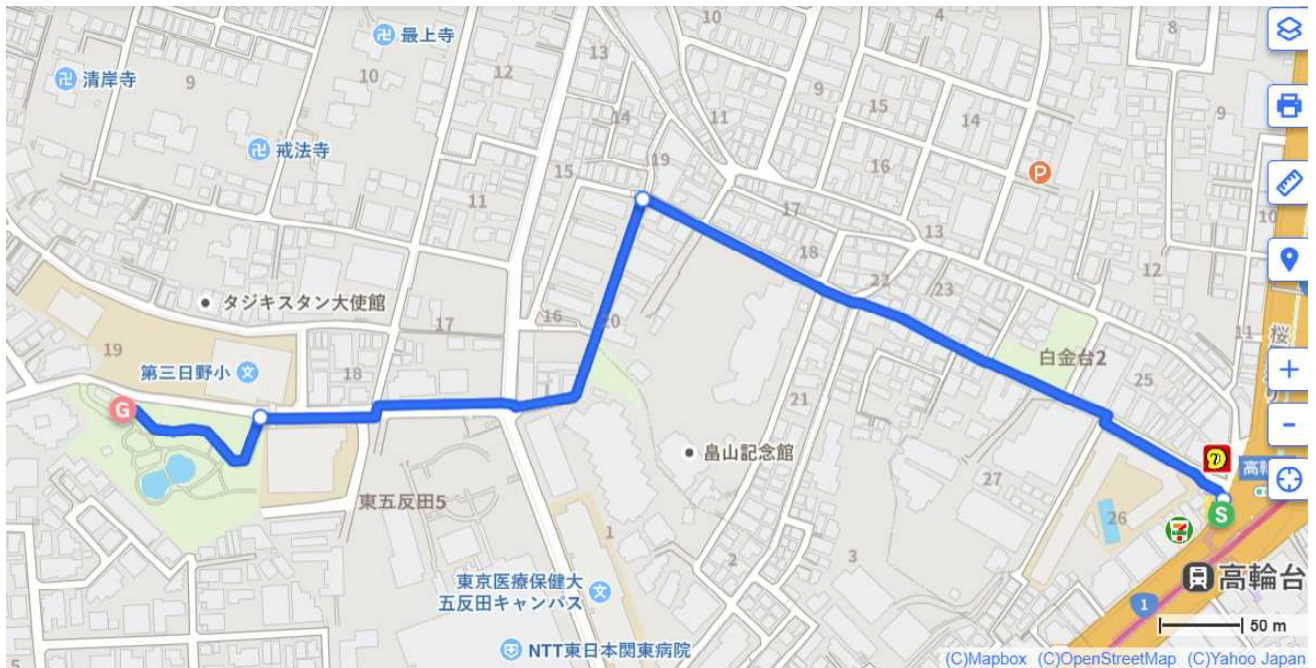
最上寺
清岸寺
戒法寺
10
13
4
8
9
10
12
9
15
14
11
14
19
16
15
11
17
13
18
10
12
22
23
タジキスタン大使館
17
16
20
11
19
第三日野小
18
白金台2
25
21
G
畠山記念館
高輪
27
東五反田5
26
S
1
2
3
東京医療保健大
五反田キャンパス
1
高輪台
50 m
NTT東日本関東病院
(C)Mapbox (C)OpenStreetMap (C)Yahoo Japan
+
-